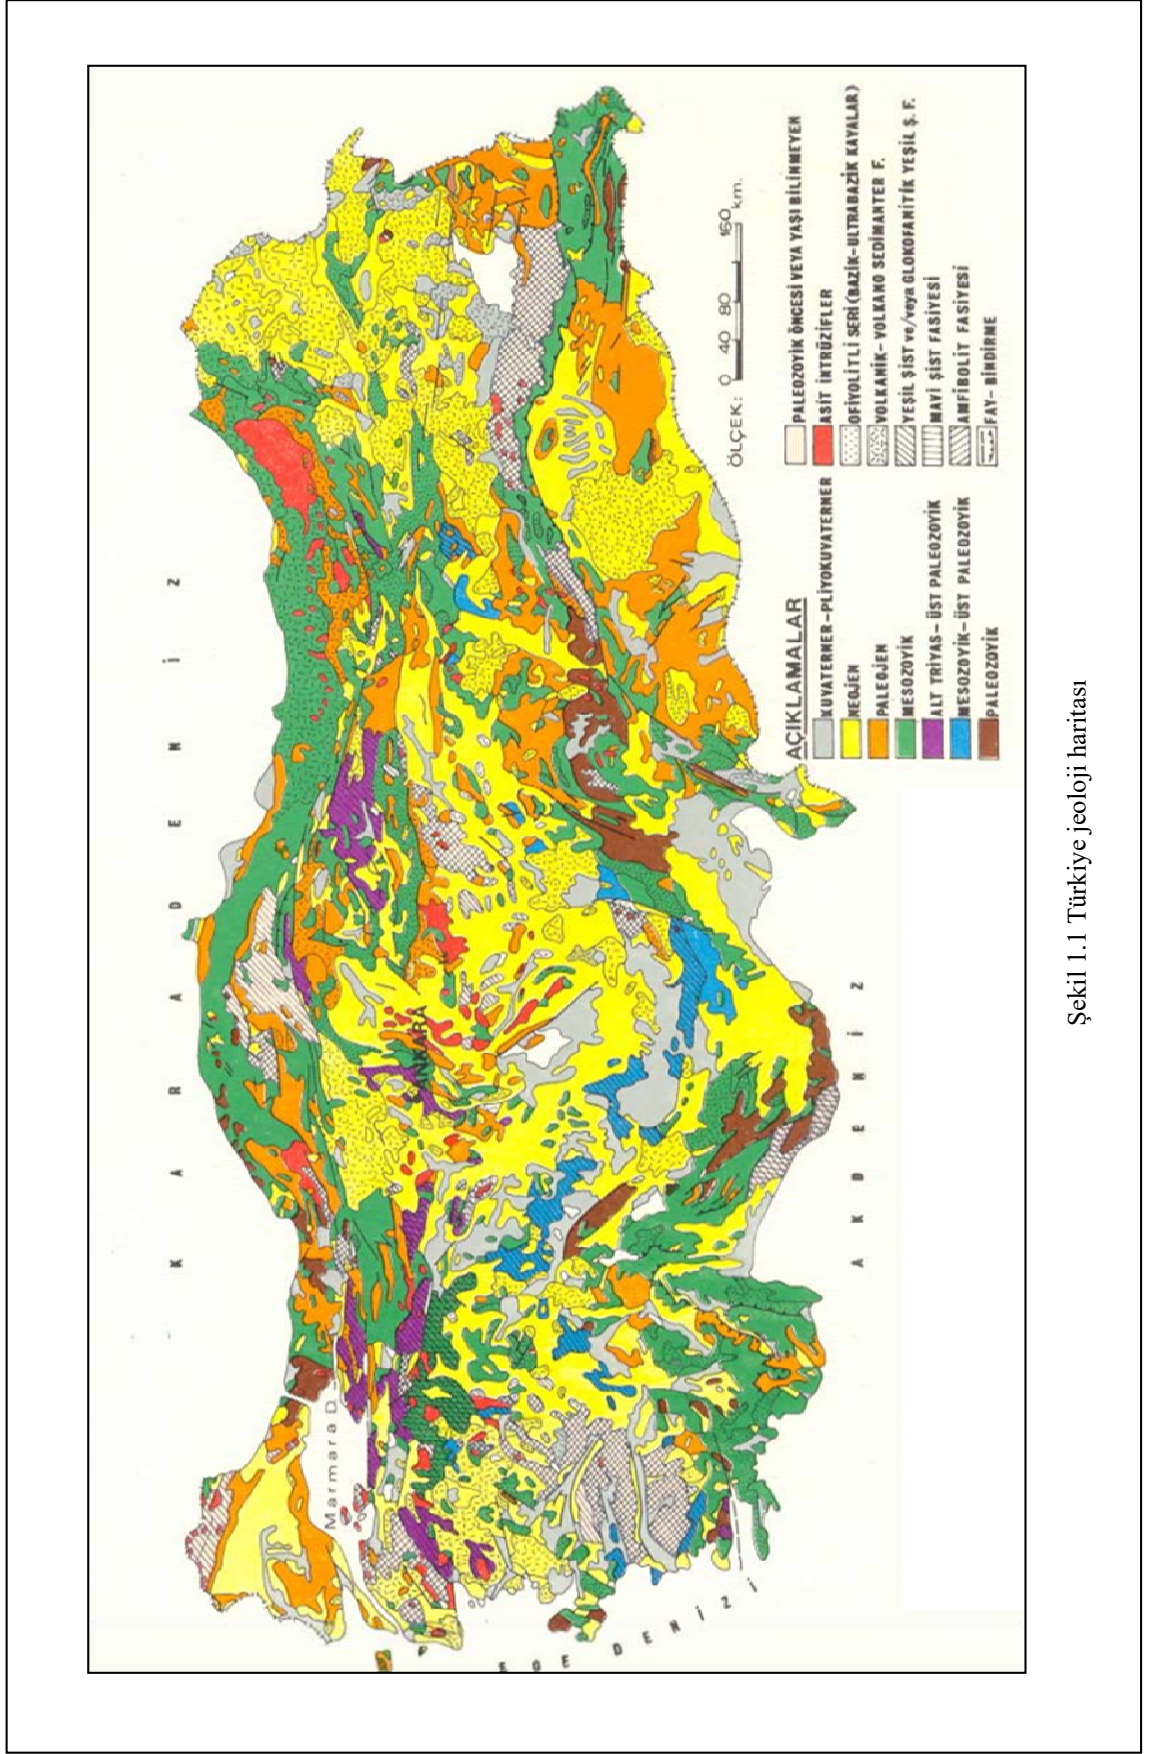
K A R A D E N İ Z

Marmara D.

ANKARA

A K D E N İ Z

E G E D E N İ Z İ

AÇIKLAMALAR
KUVATERNER – PLİYOKUVATERNER
NEOJEN
PALEOJEN
MESOZOYİK
ALT TRİYAS – ÜST PALEOZOYİK
MESOZOYİK – ÜST PALEOZOYİK
PALEOZOYİK
PALEOZOYİK ÖNCESİ VEYA YAŞI BİLİNMEYEN
ASİT İNTRÜZİFLER
OFİYOLİTLİ SERİ (BAZİK – ULTRABAZİK KAYALAR)
VOLKANİK – VOLKANO SEDİMANTER F.
YEŞİL ŞİST ve/veya GLOKOFANİTİK YEŞİL Ş. F.
MAVİ ŞİST FASİYESİ
AMFİBOLİT FASİYESİ
FAY – BİNDİRME

ÖLÇEK: 0 40 80 160 km.

Şekil 1.1 Türkiye jeoloji haritası